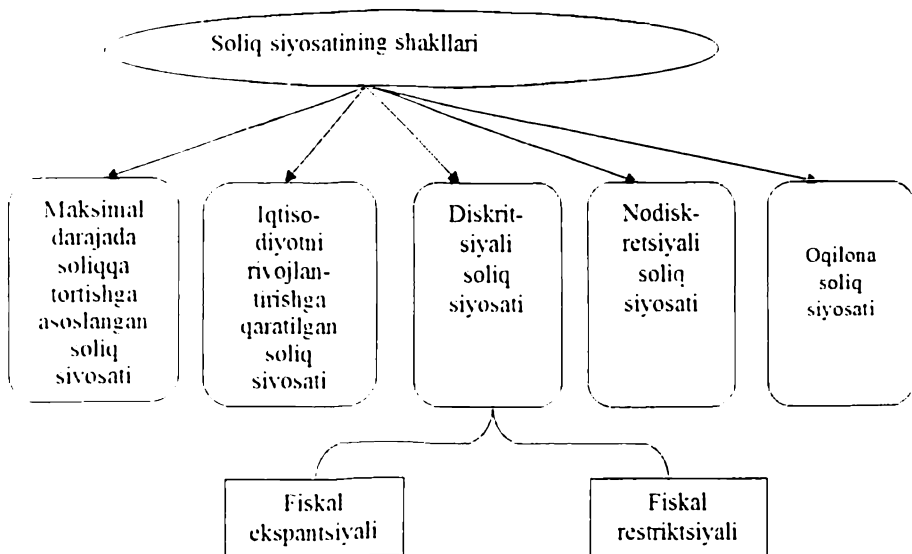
Soliq siyosatining shakllari

Maksimal darajada soliqqa tortishga asoslangan soliq sivosati

Iqtisodiyotni rivojlantirishga qaratilgan soliq sivosati

Diskritsiyali soliq siyosati

Nodiskretsiyali soliq siyosati

Oqilona soliq siyosati

Fiskal ekspantsiyali

Fiskal restriktsiyali